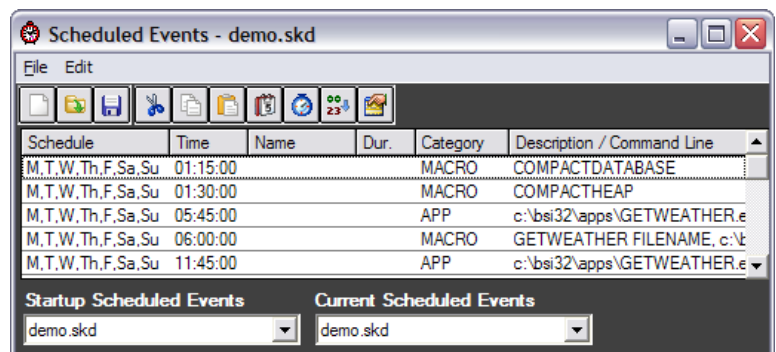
Scheduled Events - demo.skd

File Edit

| Schedule | Time | Name | Dur. | Category | Description / Command Line |
|---|---|---|---|---|---|
| M,T,W,Th,F,Sa,Su | 01:15:00 | | | MACRO | COMPACTDATABASE |
| M,T,W,Th,F,Sa,Su | 01:30:00 | | | MACRO | COMPACTHEAP |
| M,T,W,Th,F,Sa,Su | 05:45:00 | | | APP | c:\bsi32\apps\GETWEATHER.e |
| M,T,W,Th,F,Sa,Su | 06:00:00 | | | MACRO | GETWEATHER FILENAME, c:\b |
| M,T,W,Th,F,Sa,Su | 11:45:00 | | | APP | c:\bsi32\apps\GETWEATHER.e |

Startup Scheduled Events
demo.skd

Current Scheduled Events
demo.skd